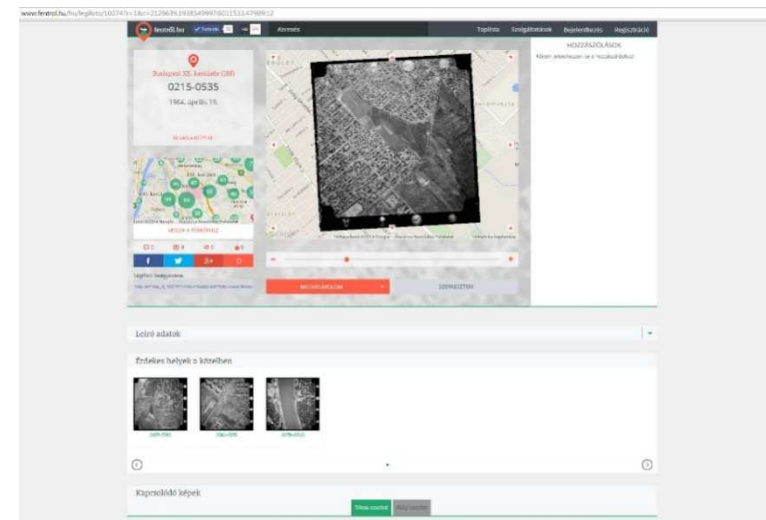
www.fentrol.hu/hu/legifoto/10274/?c=2129639.1938549987&l=1533.4790912

fentrol.hu Tetszik Keresés Toplista Szolgáltatások Bejelentkezés Regisztráció

HOZZÁSZÓLÁSOK
Kérem, jelentkezzen be a hozzászóláshoz!

Budapest XX. kerülete (28)
0215-0535
1964. április 15.

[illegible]

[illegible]

0 0 0 0

Légifotó hivatkozása:
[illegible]

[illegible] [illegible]

Leíró adatok

Érdekes helyek a közelben

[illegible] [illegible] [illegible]

Kapcsolódó képek

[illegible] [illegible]